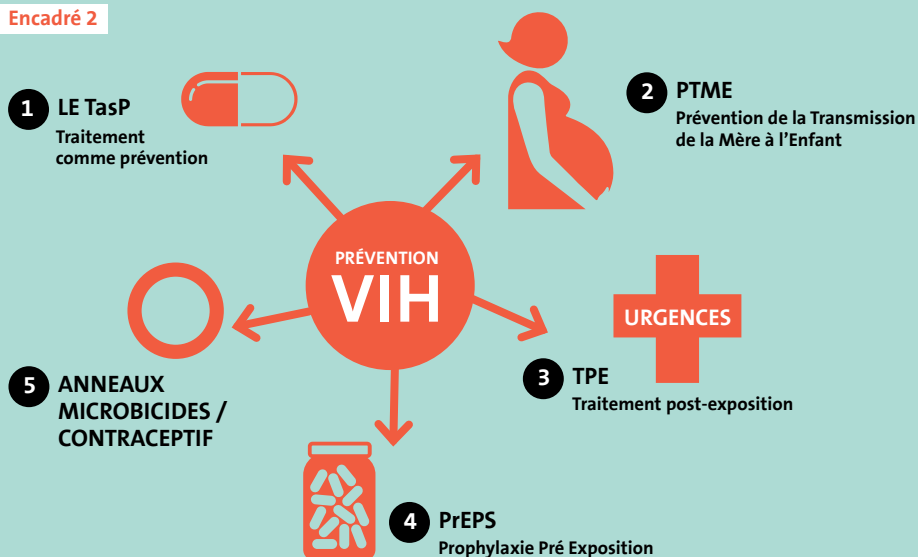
Encadré 2

1 LE TasP
Traitement comme prévention

2 PTME
Prévention de la Transmission de la Mère à l'Enfant

PRÉVENTION
VIH

URGENCES

3 TPE
Traitement post-exposition

4 PrEPS
Prophylaxie Pré Exposition

5 ANNEAUX MICROBICIDES / CONTRACEPTIF